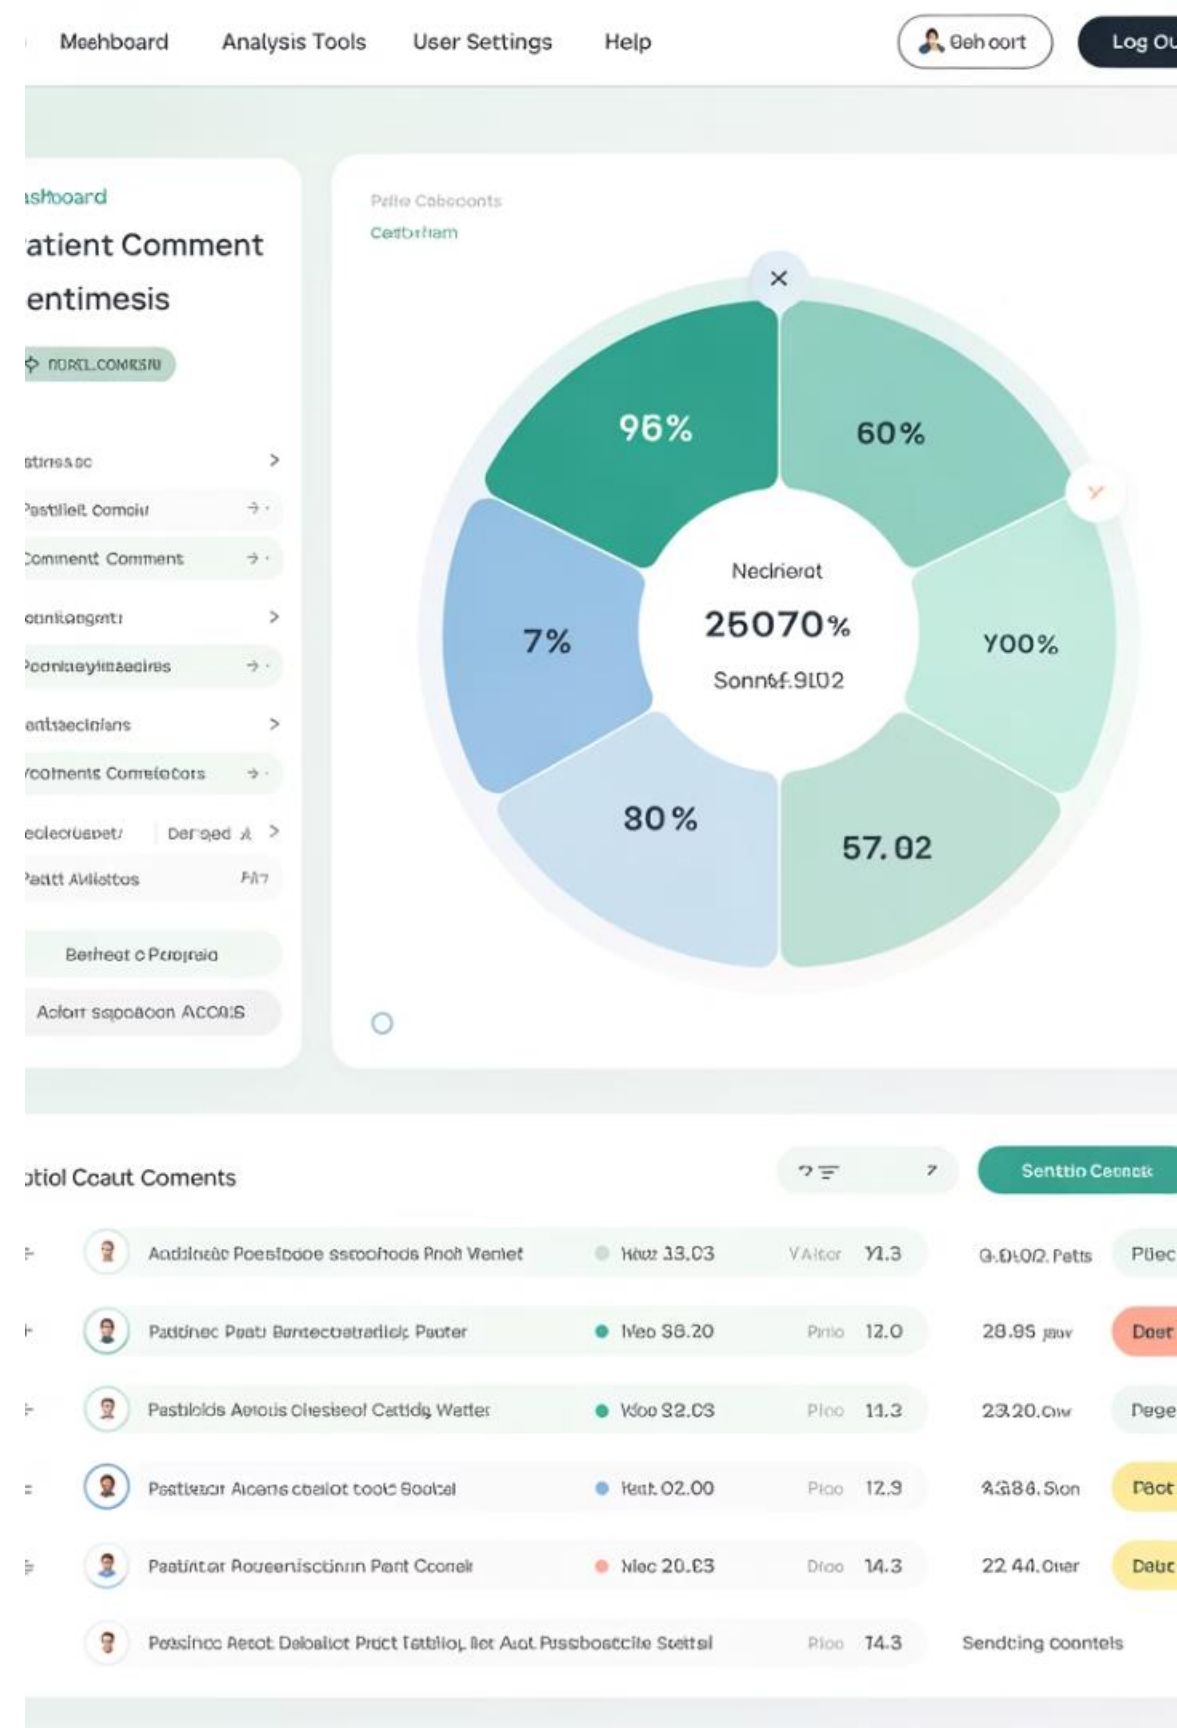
Meehboard Analysis Tools User Settings Help

Beh oort

Log Ou

ashboard

atient Comment entimesis

NORTL.CONKSIN

stiresac >

Pastilelt Comoiu

Comment Comment

oonilongmt >

Poonneyimaecires

entiaecinians >

Comments Comretotors

eclecruepet/ Derged >

Patt Aliattos FA7

Berheet c Pcrojreia

Aclorr sepoaoon ACCA:S

Pelle Cabeconts

Cetbrfiam

96%

60%

7%

Necrierot

25070%

Sonnef.9102

Y00%

80%

57.02

ptiol Ccaut Coments

Senttio Cecnclt

| | | | | | |
|---|---|---|---|---|---|
| Acdilneac Poesloooe ssroohods Proh Wenlet | Hdur 13.03 | VAlcor | Y1.3 | G.DL02. Petts | Pllec |
| Pattinec Peatr Berntecbatradick Pecter | Neo 38.20 | Pirio | 12.0 | 28.95 jjaiv | Doet |
| Pastiloids Aoiotis Chesiseol Cattidg Wetter | Woo 32.03 | Ploo | 11.3 | 2320.Ciw | Pege |
| Pastiezar Alcems coelot tools Sooteal | Real. 02.00 | Ploo | 12.9 | 4388.Sion | Pact |
| Pastintar Rooeeniscticnn Pent Cconelr | Mec 20.03 | Dioo | 14.3 | 22 44.Oier | Debt |
| Pessinoo Reeot Deloalict Prict Tetblioj. Bet Aiot Passbosccile Sceitsl | | Ploo | 14.3 | Sendcing coontels | |